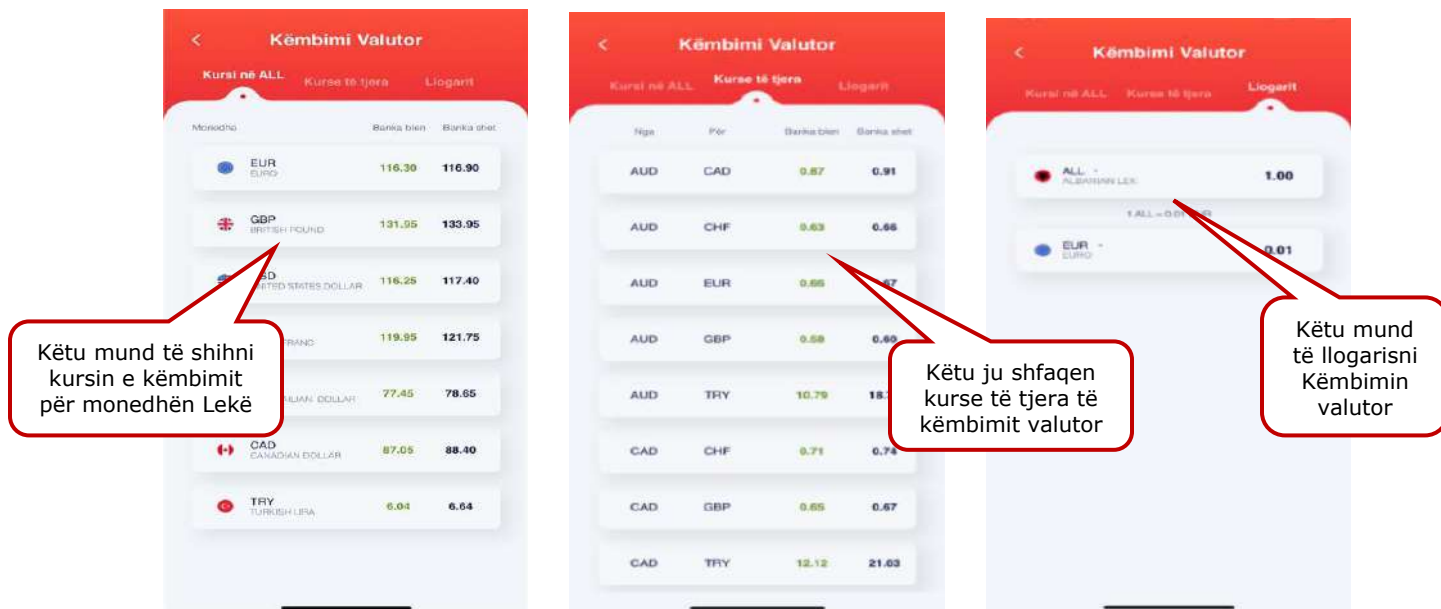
Këmbimi Valutor

Kursi në ALL Kurse të tjera Llogarit

| Monedha | Banka blen | Banka shet |
|---|---|---|
| EUR EURO | 116.30 | 116.90 |
| GBP BRITISH POUND | 131.95 | 133.95 |
| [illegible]SD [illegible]TED STATES DOLLAR | 116.25 | 117.40 |
| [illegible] FRANC | 119.95 | 121.75 |
| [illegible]LIAN DOLLAR | 77.45 | 78.65 |
| CAD CANADIAN DOLLAR | 87.05 | 88.40 |
| TRY TURKISH LIRA | 6.04 | 6.64 |

Këtu mund të shihni kursin e këmbimit për monedhën Lekë

Këmbimi Valutor

Kursi në ALL Kurse të tjera Llogarit

| Nga | Për | Banka blen | Banka shet |
|---|---|---|---|
| AUD | CAD | 0.87 | 0.91 |
| AUD | CHF | 0.63 | 0.66 |
| AUD | EUR | 0.65 | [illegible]67 |
| AUD | GBP | 0.58 | 0.60 |
| AUD | TRY | 10.79 | 18.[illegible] |
| CAD | CHF | 0.71 | 0.74 |
| CAD | GBP | 0.65 | 0.67 |
| CAD | TRY | 12.12 | 21.03 |

Këtu ju shfaqen kurse të tjera të këmbimit valutor

Këmbimi Valutor

Kursi në ALL Kurse të tjera Llogarit

ALL - ALBANIAN LEK 1.00

1 ALL = 0.01 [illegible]

EUR - EURO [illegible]0.01

Këtu mund të llogarisni Këmbimin valutor